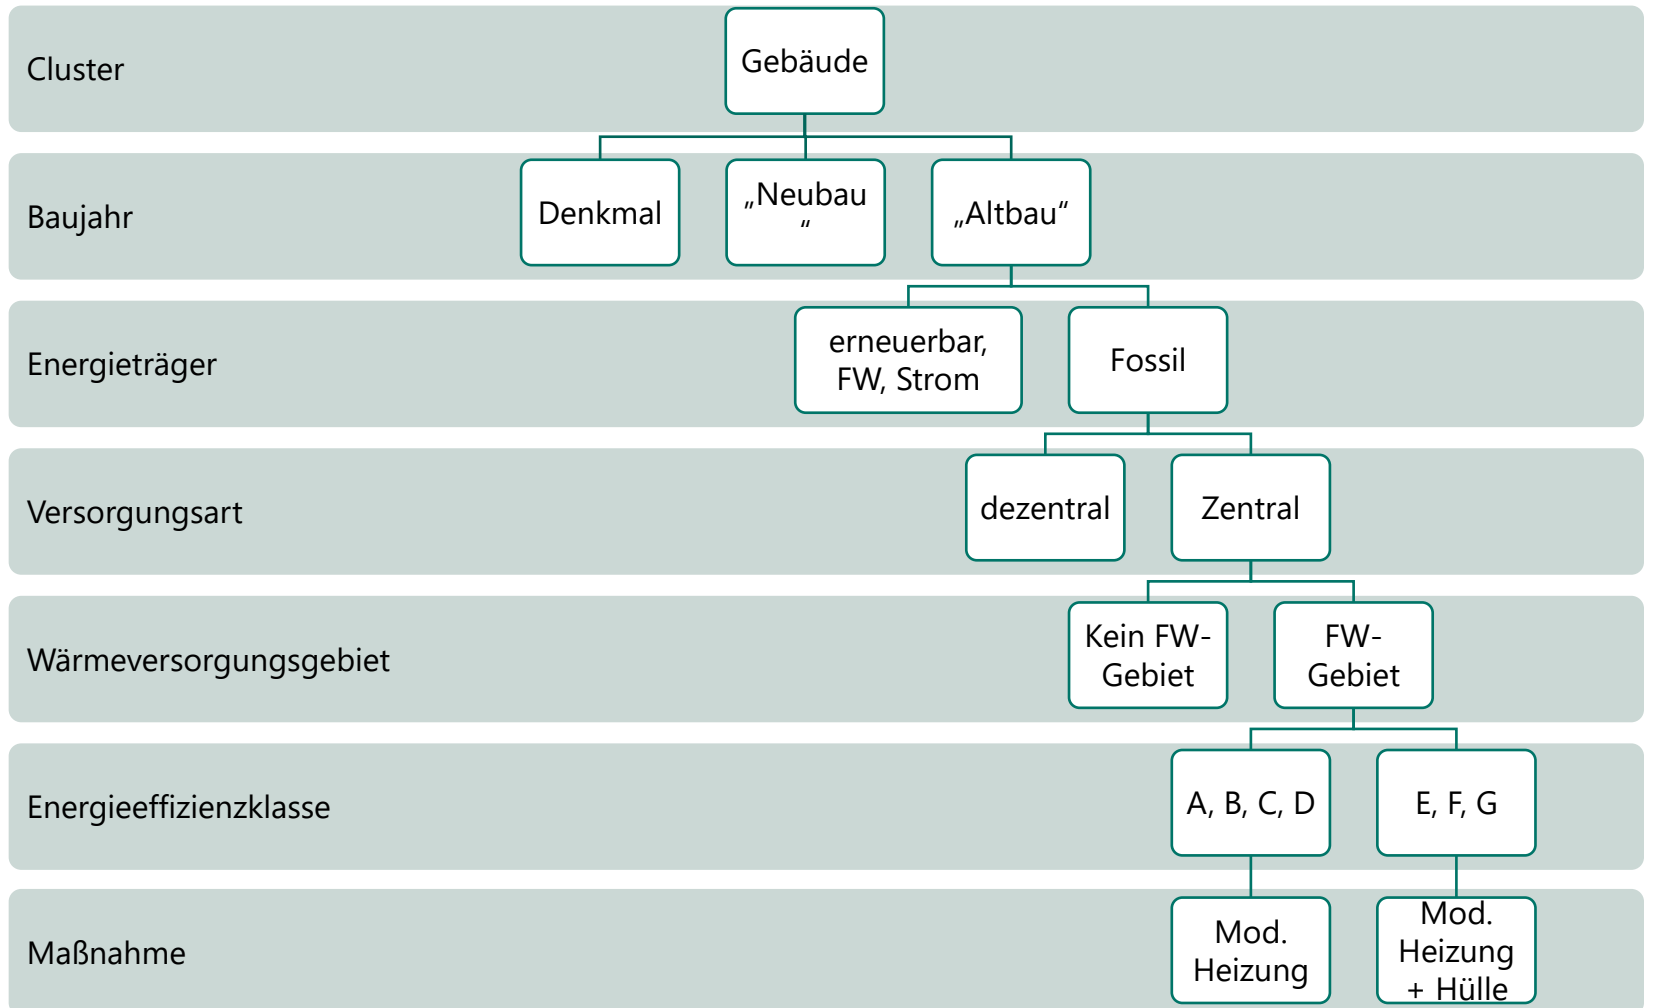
Cluster

Gebäude

Baujahr

Denkmal

„Neubau"

„Altbau"

Energieträger

erneuerbar, FW, Strom

Fossil

Versorgungsart

dezentral

Zentral

Wärmeversorgungsgebiet

Kein FW-Gebiet

FW-Gebiet

Energieeffizienzklasse

A, B, C, D

E, F, G

Maßnahme

Mod. Heizung

Mod. Heizung + Hülle